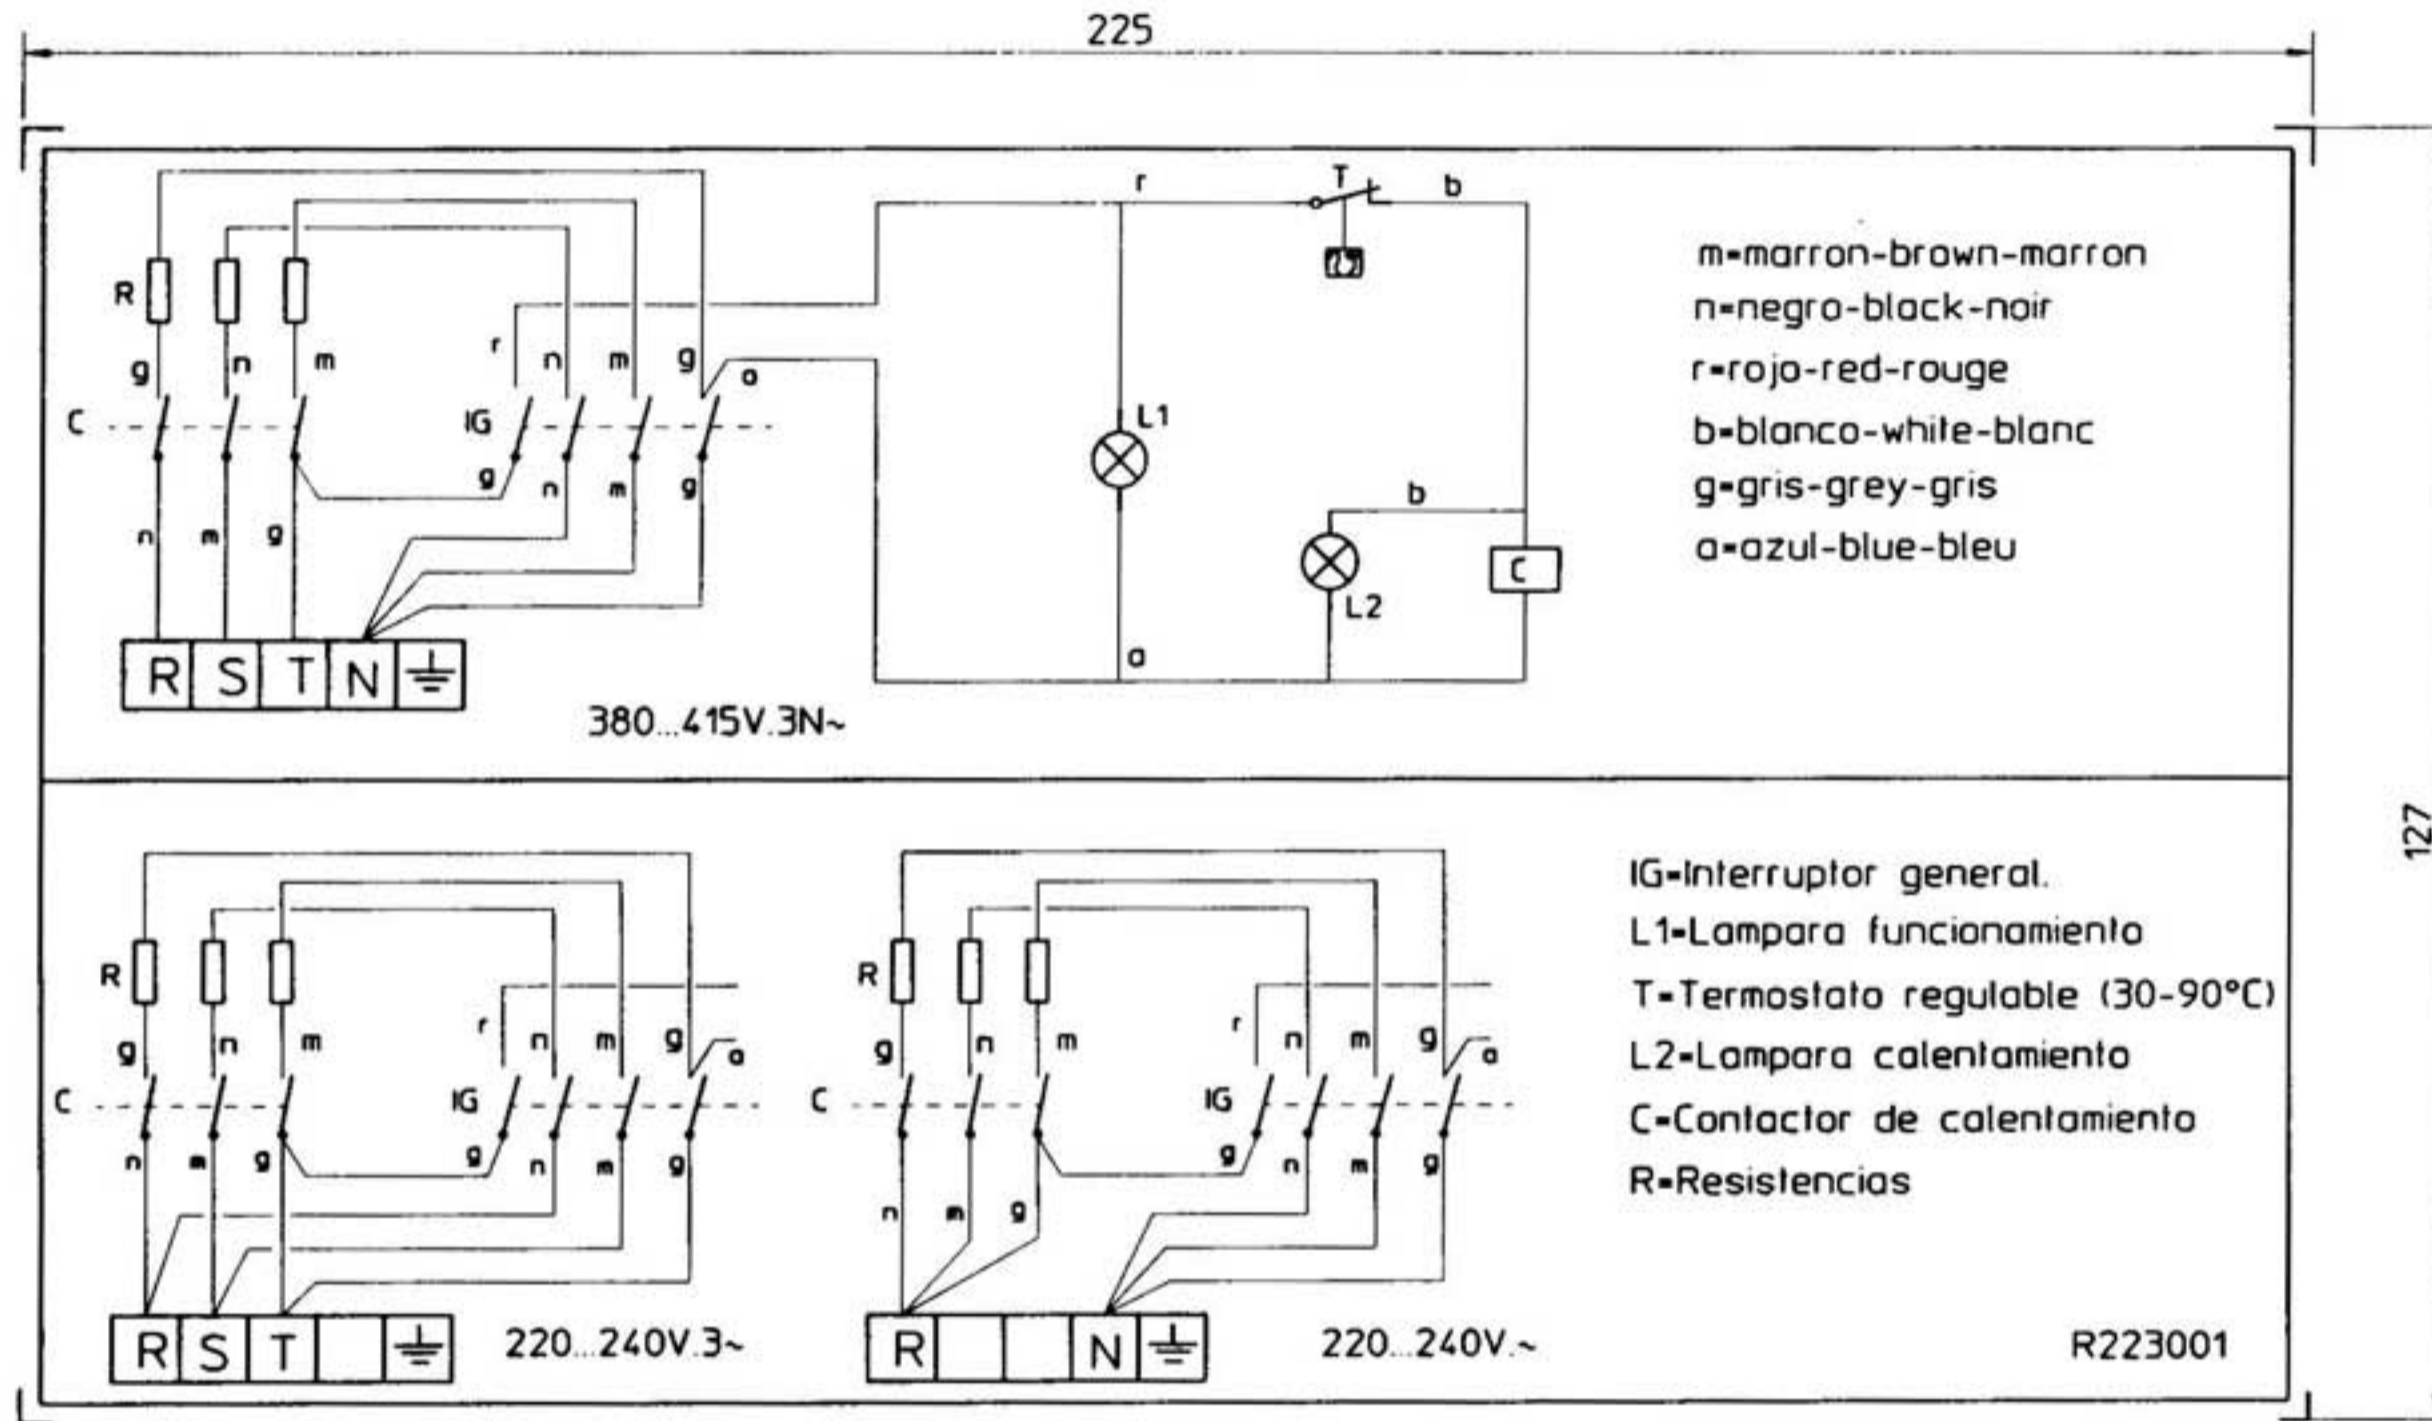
225

127

R
g n m
C
r n m g
a
IG
g n m g
n m g
R S T N ⏚
380...415V.3N~

r
T
b
L1
b
L2
C
a

m-marron-brown-marron
n-negro-black-noir
r-rojo-red-rouge
b-blanco-white-blanc
g-gris-grey-gris
a-azul-blue-bleu

R
g n m
C
r n m g
a
IG
n m g
g n m g
R S T ⏚
220...240V.3~

R
g n m
C
r n m g
a
IG
g n m g
n m g
R N ⏚
220...240V.~

IG-Interruptor general.
L1-Lampara funcionamiento
T-Termostato regulable (30-90°C)
L2-Lampara calentamiento
C-Contactor de calentamiento
R-Resistencias

R223001